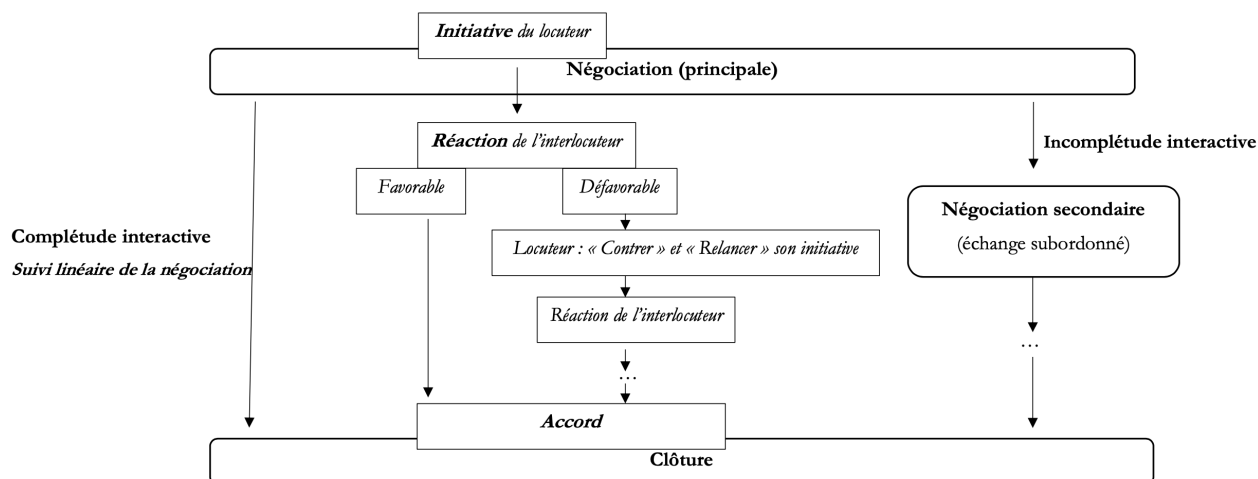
Initiative du locuteur

Négociation (principale)

Réaction de l'interlocuteur

Favorable

Défavorable

Incomplétude interactive

Négociation secondaire

(échange subordonné)

Complétude interactive

Suivi linéaire de la négociation

Locuteur : « Contrer » et « Relancer » son initiative

Réaction de l'interlocuteur

…

…

Accord

Clôture